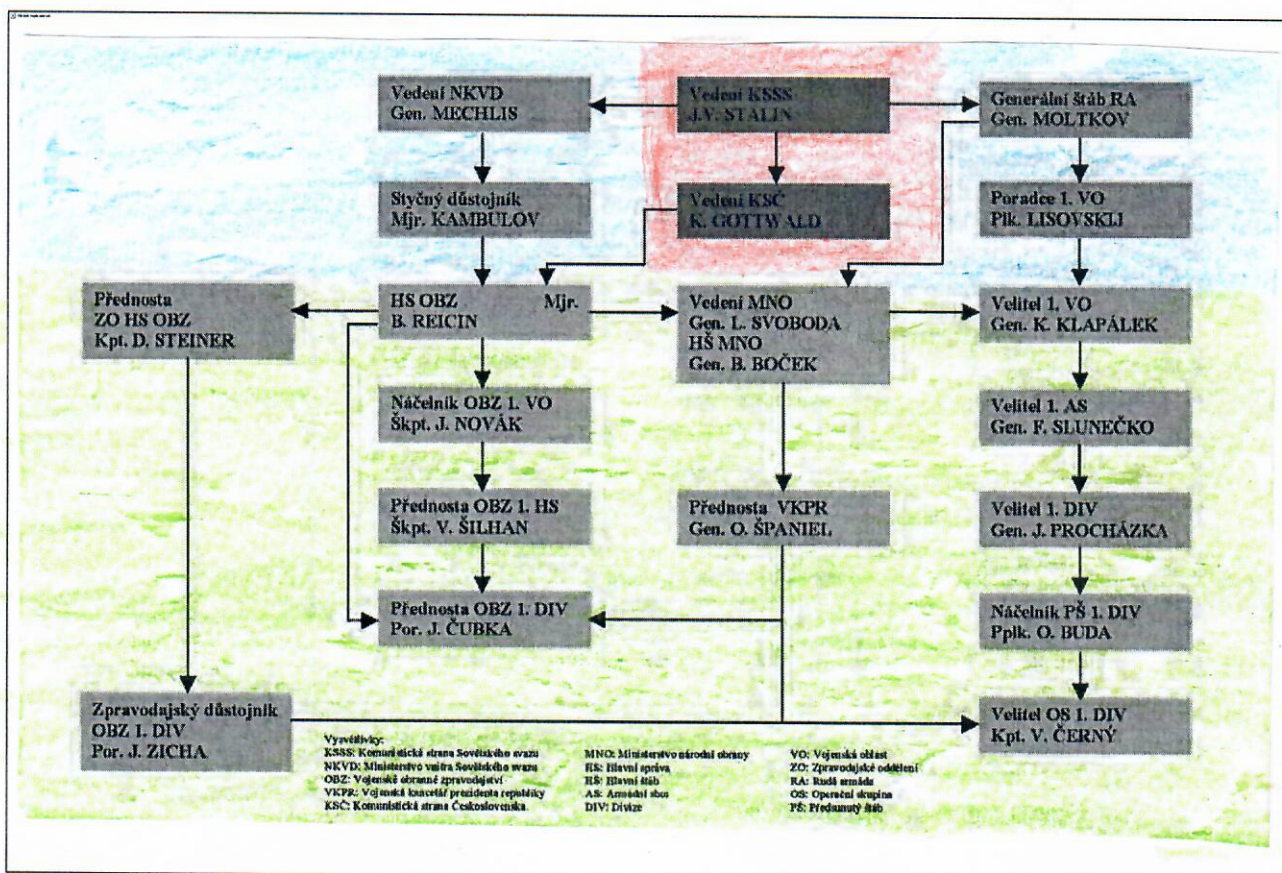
Vedení NKVD
Gen. MECHLIS

Vedení KSSS
J.V. STALIN

Generální štáb RA
Gen. MOLTKOV

Styčný důstojník
Mjr. KAMBULOV

Vedení KSČ
K. GOTTWALD

Poradce 1. VO
Plk. LISOVSKIJ

Přednosta
ZO HS OBZ
Kpt. D. STEINER

HS OBZ Mjr.
B. REICIN

Vedení MNO
Gen. L. SVOBODA
HŠ MNO
Gen. B. BOČEK

Velitel 1. VO
Gen. K. KLAPÁLEK

Náčelník OBZ 1. VO
Škpt. J. NOVÁK

Velitel 1. AS
Gen. F. SLUNEČKO

Přednosta OBZ 1. HS
Škpt. V. ŠILHAN

Přednosta VKPR
Gen. O. ŠPANIEL

Velitel 1. DIV
Gen. J. PROCHÁZKA

Přednosta OBZ 1. DIV
Por. J. ČUBKA

Náčelník PŠ 1. DIV
Pplk. O. BUDA

Zpravodajský důstojník
OBZ 1. DIV
Por. J. ZICHA

Velitel OS 1. DIV
Kpt. V. ČERNÝ

Vysvětlivky:
KSSS: Komunistická strana Sovětského svazu
NKVD: Ministerstvo vnitra Sovětského svazu
OBZ: Vojenské obranné zpravodajství
VKPR: Vojenská kancelář prezidenta republiky
KSČ: Komunistická strana Československa

MNO: Ministerstvo národní obrany
HS: Hlavní správa
HŠ: Hlavní štáb
AS: Armádní sbor
DIV: Divize

VO: Vojenská oblast
ZO: Zpravodajské oddělení
RA: Rudá armáda
OS: Operační skupina
PŠ: Předsunutý štáb